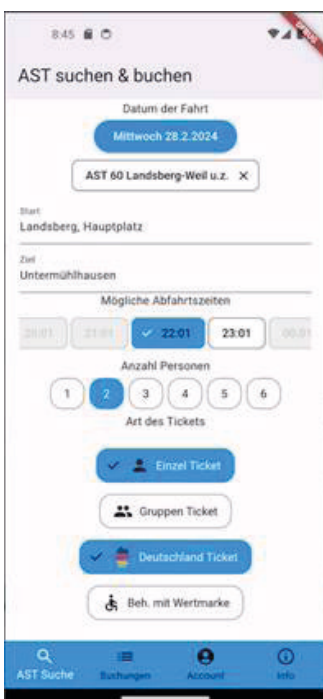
8:45

DEBUG

AST suchen & buchen

Datum der Fahrt

Mittwoch 28.2.2024

AST 60 Landsberg-Weil u.z. ×

Start
Landsberg, Hauptplatz

Ziel
Untermühlhausen

Mögliche Abfahrtszeiten

20:01 21:01 ✓ 22:01 23:01 00:01

Anzahl Personen

1 2 3 4 5 6

Art des Tickets

✓ Einzel Ticket

Gruppen Ticket

✓ Deutschland Ticket

Beh. mit Wertmarke

AST Suche Buchungen Account Info